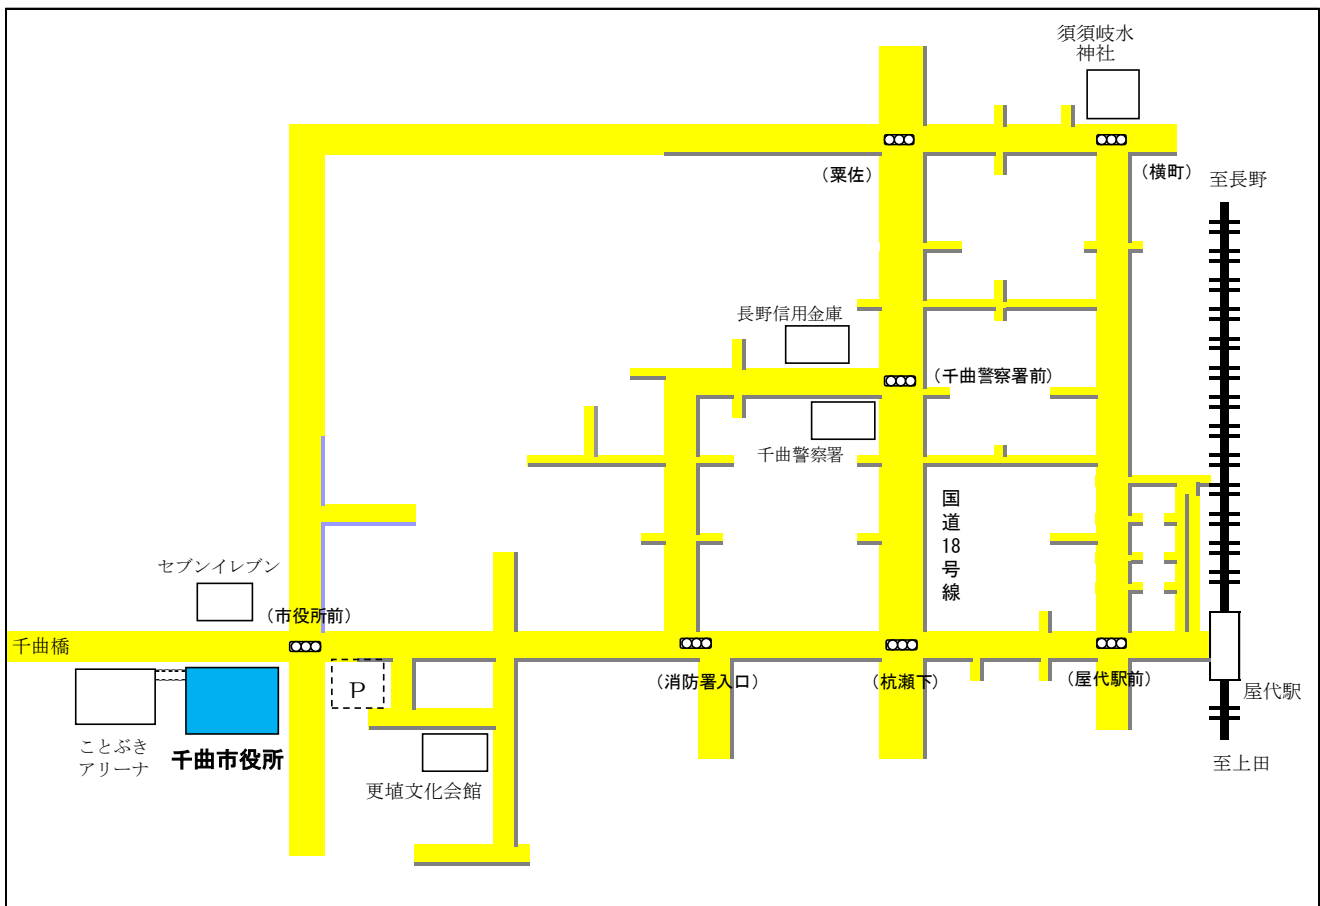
須須岐水神社

（粟佐）

（横町）

至長野

長野信用金庫

（千曲警察署前）

千曲警察署

国道18号線

セブンイレブン

（市役所前）

千曲橋

P

（消防署入口）

（杭瀬下）

（屋代駅前）

屋代駅

ことぶきアリーナ

千曲市役所

更埴文化会館

至上田